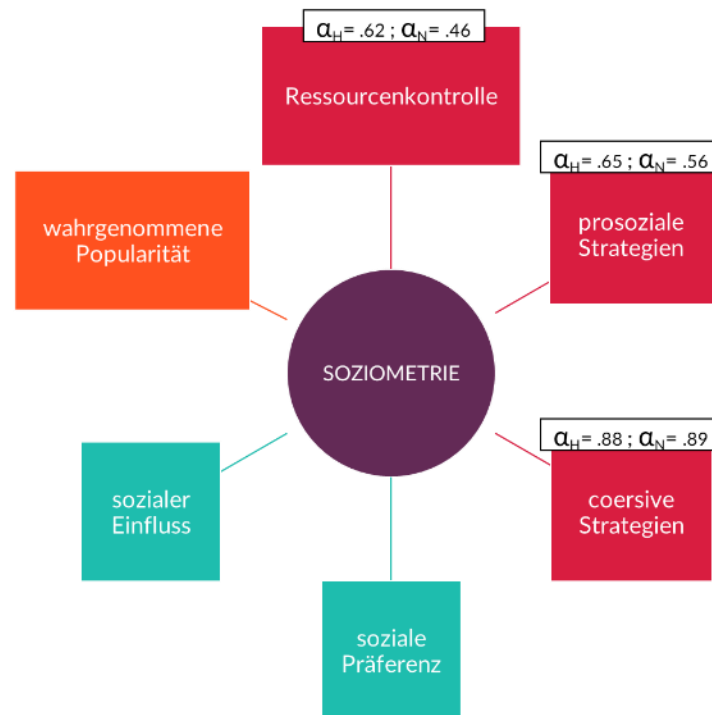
$\alpha_H = .62$ ; $\alpha_N = .46$

Ressourcenkontrolle

wahrgenommene Popularität

$\alpha_H = .65$ ; $\alpha_N = .56$

prosoziale Strategien

SOZIOMETRIE

$\alpha_H = .88$ ; $\alpha_N = .89$

sozialer Einfluss

coersive Strategien

soziale Präferenz